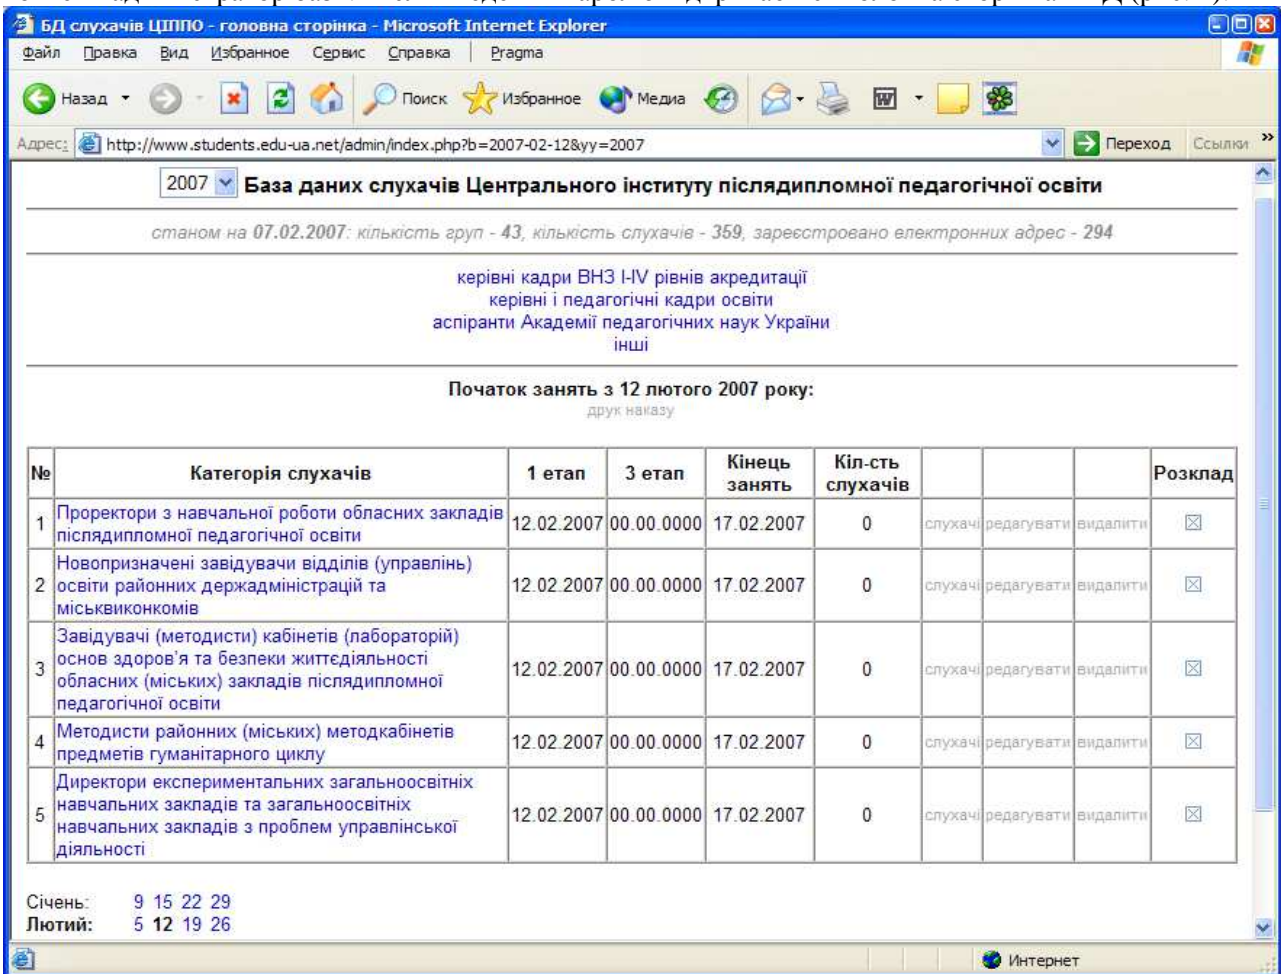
БД слухачів ЦІППО - головна сторінка - Microsoft Internet Explorer

Файл Правка Вид Избранное Сервис Справка Pragma

Назад Поиск Избранное Медиа

Адрес: http://www.students.edu-ua.net/admin/index.php?b=2007-02-12&yy=2007 Переход Ссылки

2007 База даних слухачів Центрального інституту післядипломної педагогічної освіти

станом на 07.02.2007: кількість груп - 43, кількість слухачів - 359, зареєстровано електронних адрес - 294

керівні кадри ВНЗ I-IV рівнів акредитації
керівні і педагогічні кадри освіти
аспіранти Академії педагогічних наук України
інші

Початок занять з 12 лютого 2007 року:
друк наказу

| № | Категорія слухачів | 1 етап | 3 етап | Кінець занять | Кіл-сть слухачів | | | | Розклад |
|---|---|---|---|---|---|---|---|---|---|
| 1 | Проректори з навчальної роботи обласних закладів післядипломної педагогічної освіти | 12.02.2007 | 00.00.0000 | 17.02.2007 | 0 | слухачі | редагувати | видалити | |
| 2 | Новопризначені завідувачі відділів (управлінь) освіти районних держадміністрацій та міськвиконкомів | 12.02.2007 | 00.00.0000 | 17.02.2007 | 0 | слухачі | редагувати | видалити | |
| 3 | Завідувачі (методисти) кабінетів (лабораторій) основ здоров'я та безпеки життєдіяльності обласних (міських) закладів післядипломної педагогічної освіти | 12.02.2007 | 00.00.0000 | 17.02.2007 | 0 | слухачі | редагувати | видалити | |
| 4 | Методисти районних (міських) методкабінетів предметів гуманітарного циклу | 12.02.2007 | 00.00.0000 | 17.02.2007 | 0 | слухачі | редагувати | видалити | |
| 5 | Директори експериментальних загальноосвітніх навчальних закладів та загальноосвітніх навчальних закладів з проблем управлінської діяльності | 12.02.2007 | 00.00.0000 | 17.02.2007 | 0 | слухачі | редагувати | видалити | |

Січень: 9 15 22 29
Лютий: 5 12 19 26

Интернет